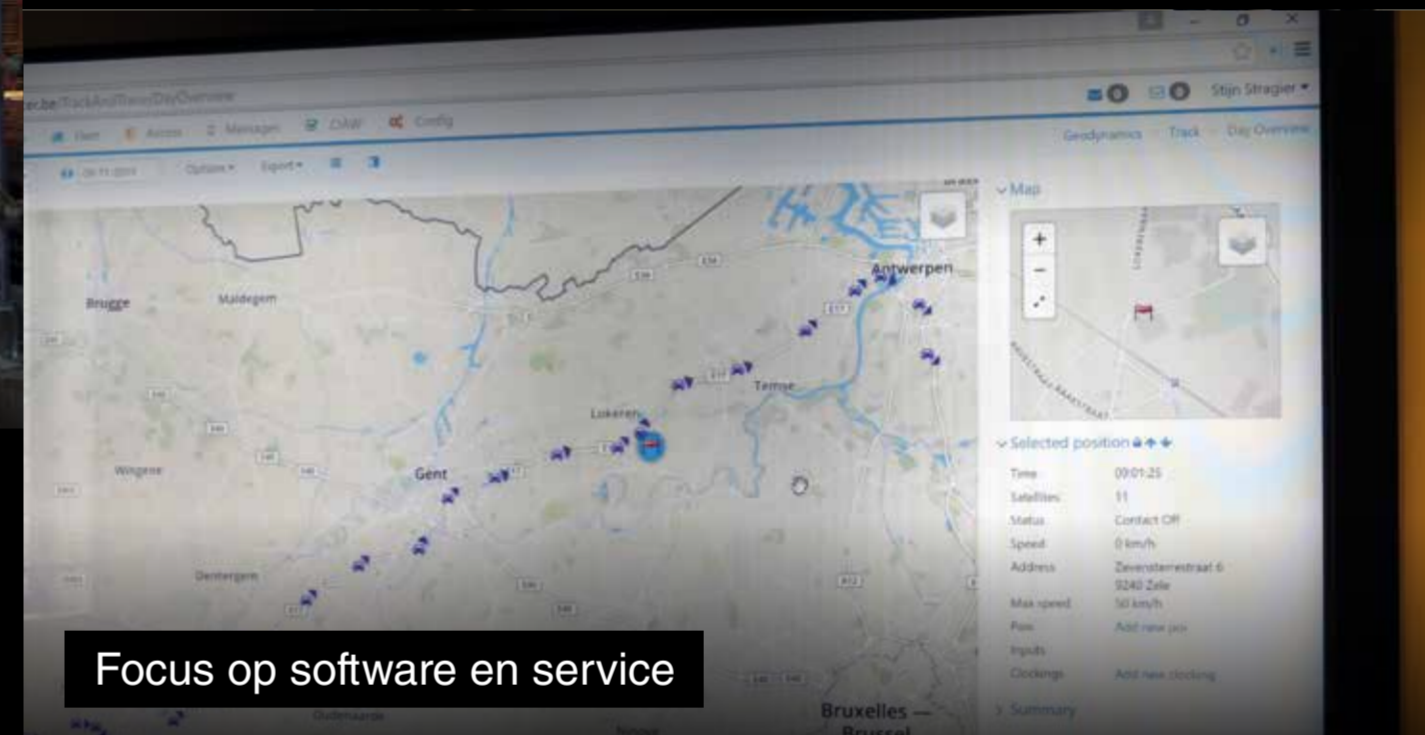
er.be/TrackAndTrace/DayOverview

Stijn Stragier

Fleet Access Manager DAW Config

Geodynamics Track Day Overview

Options Export

Map

Brugge
Maldegem
Antwerpen
Lokeren
Temse
Gent
Wingene
Deinze
Dentergem
Oudenaarde
Bruxelles — Brussel

E34
E17
E40

Selected position

| | |
|---|---|
| Time | 00:01:25 |
| Satellites | 11 |
| Status | Contact Off |
| Speed | 0 km/h |
| Address | Zevensterrestraat 6 9240 Zele |
| Max speed | 50 km/h |
| Pois | Add new poi |
| Inputs | |
| Clockings | Add new clocking |

Summary

Focus op software en service